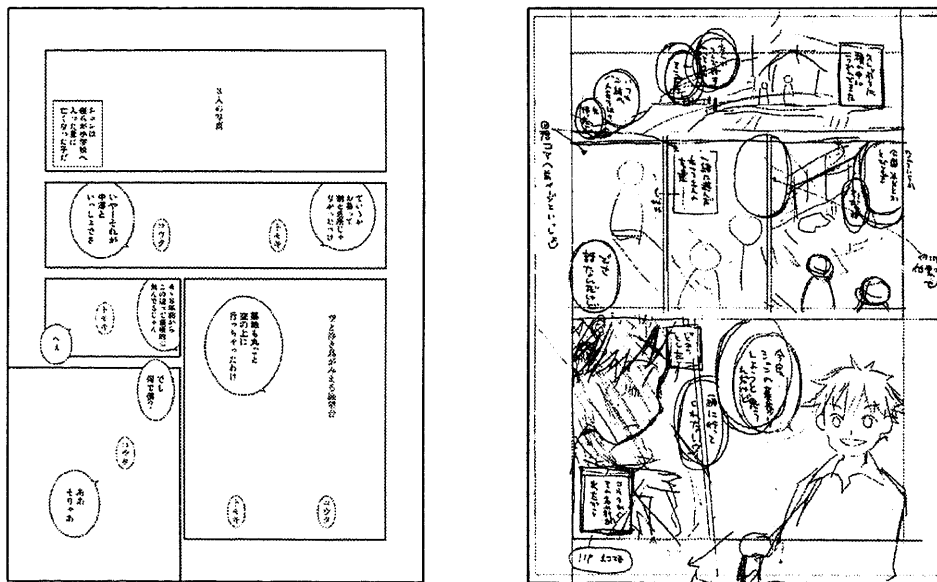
3人の写真

トシキは
宿の中学校へ
入ったまに
亡くなったんだ

でもいいか
トシキと居られれば
りが一旦だけど

コウタ

トシキ

いや一それが
中澤と
いっしょさき

そうそう昔から
このはっての番組に
出んでしょ

トシキ

へぇ

墓地も丸ごと
空の上に
行っちゃったわけ

ツと浮き島がみえる綜合台

でも
何で僕?

トシキ

ああ
そうかぁ

トシキ

コウタ

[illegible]